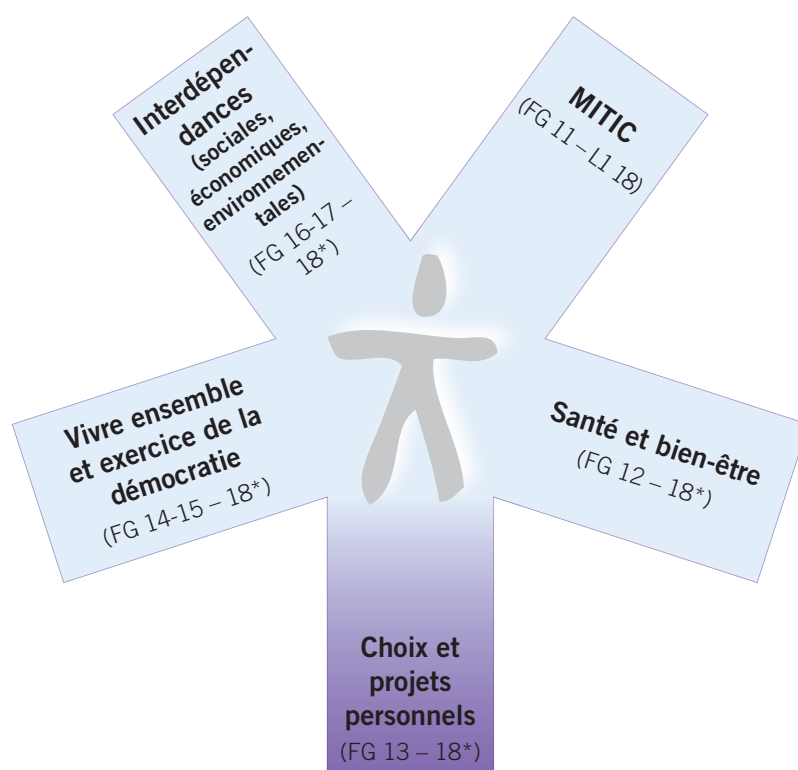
Interdépendances (sociales, économiques, environnementales)
(FG 16-17 – 18*)

MITIC
(FG 11 – L1 18)

Vivre ensemble et exercice de la démocratie
(FG 14-15 – 18*)

Santé et bien-être
(FG 12 – 18*)

Choix et projets personnels
(FG 13 – 18*)